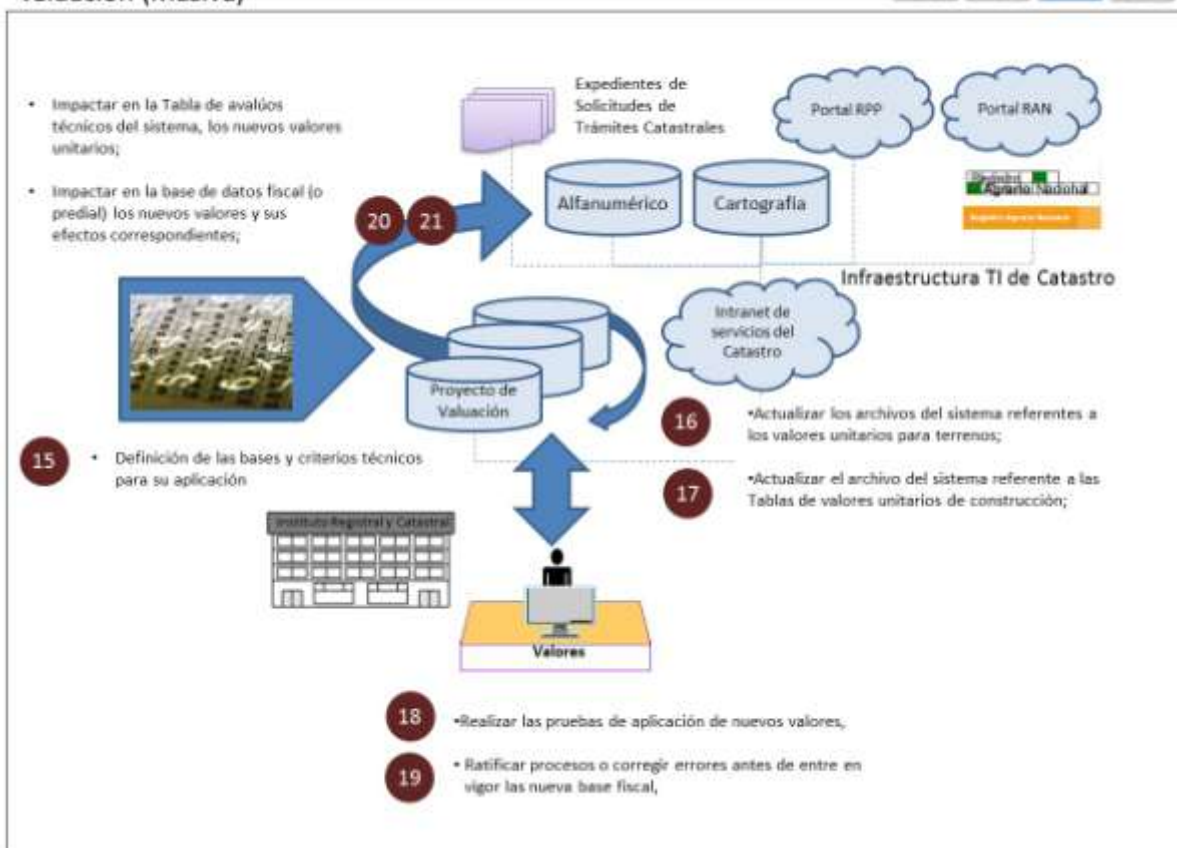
Valuación (masiva)

• Impactar en la Tabla de avalúos técnicos del sistema, los nuevos valores unitarios;

• Impactar en la base de datos fiscal (o predial) los nuevos valores y sus efectos correspondientes;

Expedientes de Solicitudes de Trámites Catastrales

Portal RPP

Portal RAN

Alfanumérico

Cartografía

20

21

Registro Agrario Nacional

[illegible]

Infraestructura TI de Catastro

Intranet de servicios del Catastro

Proyecto de Valuación

16

•Actualizar los archivos del sistema referentes a los valores unitarios para terrenos;

15

• Definición de las bases y criterios técnicos para su aplicación

17

•Actualizar el archivo del sistema referente a las Tablas de valores unitarios de construcción;

Instituto Registral y Catastral

Valores

18

•Realizar las pruebas de aplicación de nuevos valores,

19

• Ratificar procesos o corregir errores antes de entre en vigor las nueva base fiscal,